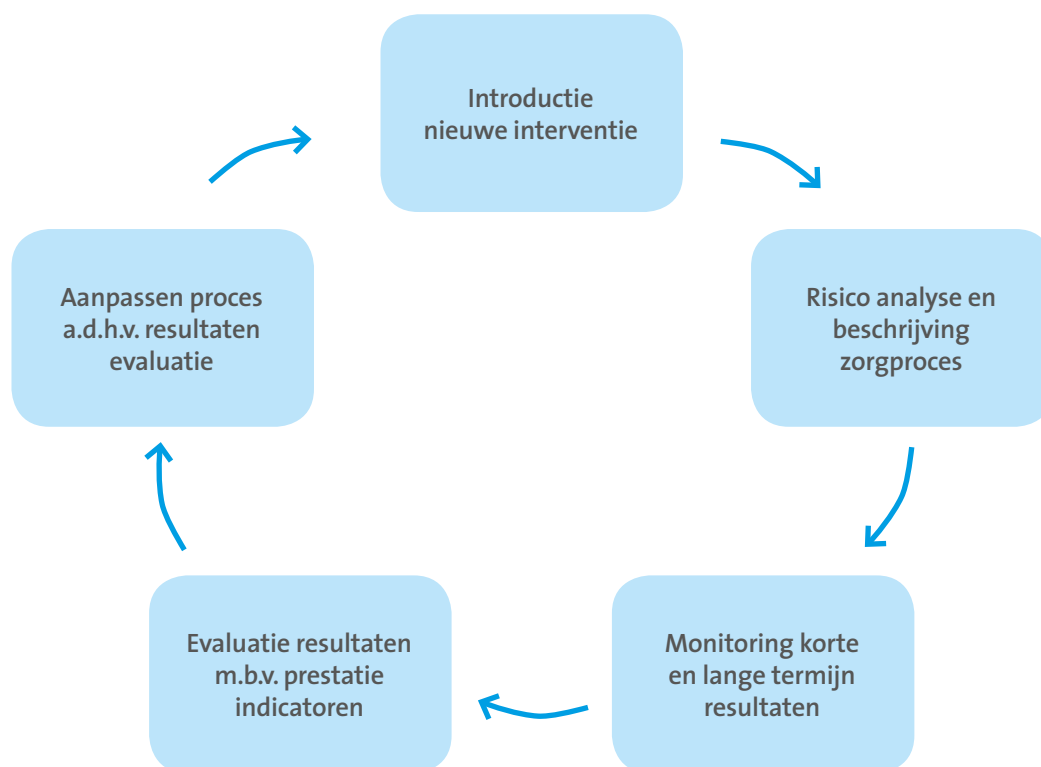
Introductie nieuwe interventie

Risico analyse en beschrijving zorgproces

Monitoring korte en lange termijn resultaten

Evaluatie resultaten m.b.v. prestatie indicatoren

Aanpassen proces a.d.h.v. resultaten evaluatie